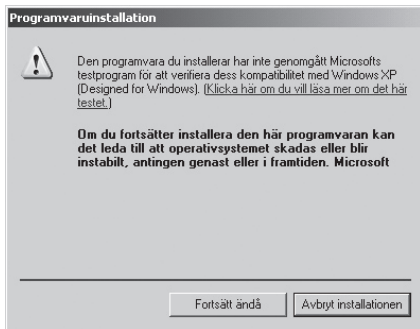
Programvaruinstallation

Den programvara du installerar har inte genomgått Microsofts testprogram för att verifiera dess kompatibilitet med Windows XP (Designed for Windows). (Klicka här om du vill läsa mer om det här testet.)

Om du fortsätter installera den här programvaran kan det leda till att operativsystemet skadas eller blir instabilt, antingen genast eller i framtiden. Microsoft

Fortsätt ändå

Avbryt installationen